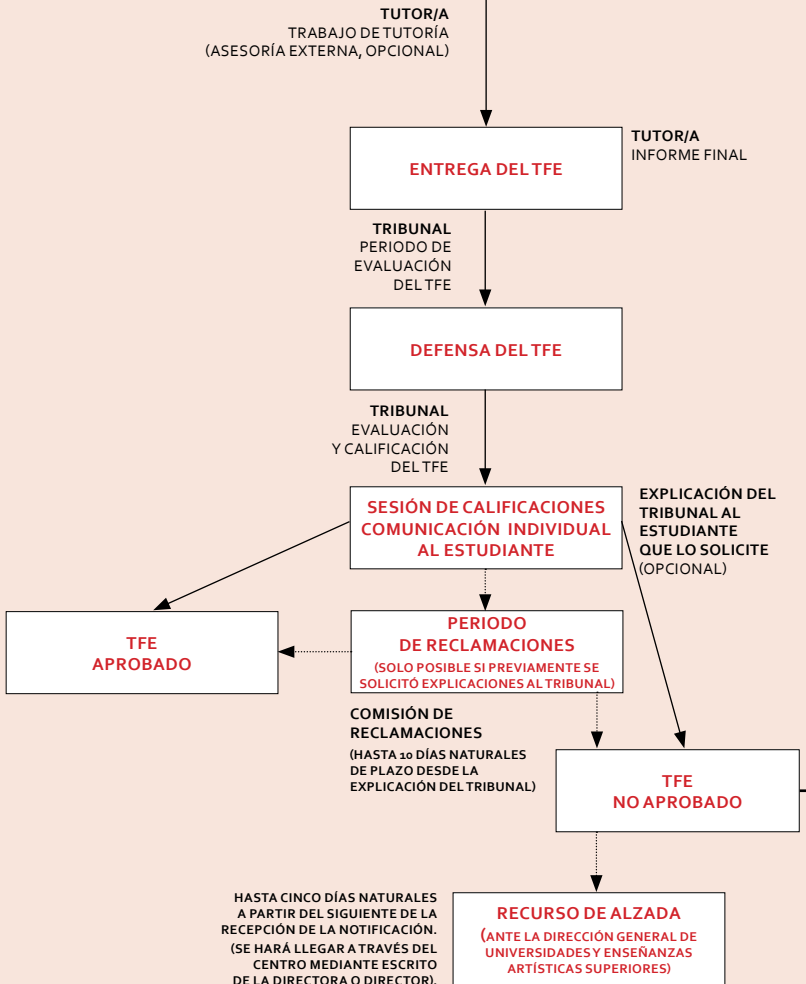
TUTOR/A
TRABAJO DE TUTORÍA
(ASESORÍA EXTERNA, OPCIONAL)

ENTREGA DEL TFE

TUTOR/A
INFORME FINAL

TRIBUNAL
PERIODO DE EVALUACIÓN DEL TFE

DEFENSA DEL TFE

TRIBUNAL
EVALUACIÓN Y CALIFICACIÓN DEL TFE

SESIÓN DE CALIFICACIONES
COMUNICACIÓN INDIVIDUAL AL ESTUDIANTE

EXPLICACIÓN DEL TRIBUNAL AL ESTUDIANTE QUE LO SOLICITE
(OPCIONAL)

TFE
APROBADO

PERIODO
DE RECLAMACIONES
(SOLO POSIBLE SI PREVIAMENTE SE SOLICITÓ EXPLICACIONES AL TRIBUNAL)

COMISIÓN DE RECLAMACIONES
(HASTA 10 DÍAS NATURALES DE PLAZO DESDE LA EXPLICACIÓN DEL TRIBUNAL)

TFE
NO APROBADO

HASTA CINCO DÍAS NATURALES A PARTIR DEL SIGUIENTE DE LA RECEPCIÓN DE LA NOTIFICACIÓN.
(SE HARÁ LLEGAR A TRAVÉS DEL CENTRO MEDIANTE ESCRITO DE LA DIRECTORA O DIRECTOR).

RECURSO DE ALZADA
(ANTE LA DIRECCIÓN GENERAL DE UNIVERSIDADES Y ENSEÑANZAS ARTÍSTICAS SUPERIORES)